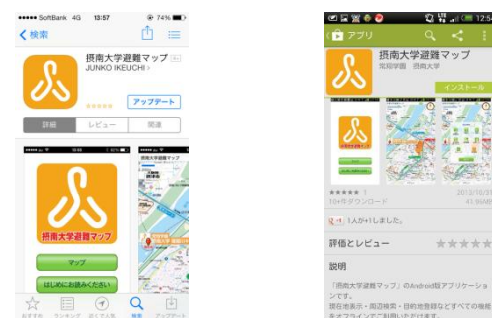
●●●●● SoftBank 4G 13:57 74%

< 検索

摂南大学避難マップ
JUNKO IKEUCHI
★★★★★
アップデート

詳細 レビュー 関連

摂南大学避難マップ

摂南大学避難マップ

マップ

はじめにお読みください

おすすめ ランキング 近くで人気 検索 アップデート

12:5

アプリ

摂南大学避難マップ
常翔学園 摂南大学

インストール

★★★★★ 1
10件ダウンロード
2013/10/3
41.96MB

+1 1人が+1しました。

評価とレビュー ★★★★★

説明

「摂南大学避難マップ」のAndroid版アプリケーションです。
現在地表示・周辺検索・目的地登録などすべての機能をオフラインでご利用いただけます。